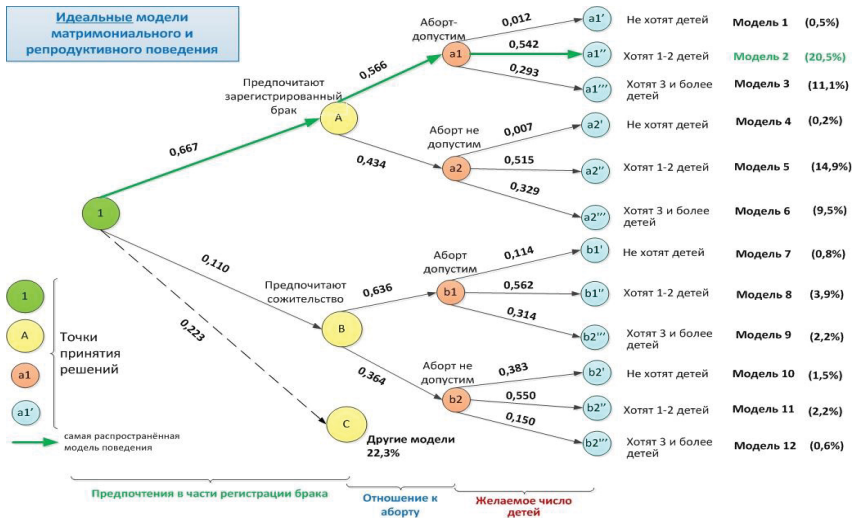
Идеальные модели матримониального и репродуктивного поведения

1
0,667
Предпочитают зарегистрированный брак
A
0,566
Аборт-допустим
a1
0,012
a1'
Не хотят детей
Модель 1 (0,5%)
0,542
a1''
Хотят 1-2 детей
Модель 2 (20,5%)
0,293
a1'''
Хотят 3 и более детей
Модель 3 (11,1%)
0,434
Аборт не допустим
a2
0,007
a2'
Не хотят детей
Модель 4 (0,2%)
0,515
a2''
Хотят 1-2 детей
Модель 5 (14,9%)
0,329
a2'''
Хотят 3 и более детей
Модель 6 (9,5%)
0,110
Предпочитают сожительство
B
0,636
Аборт допустим
b1
0,114
b1'
Не хотят детей
Модель 7 (0,8%)
0,562
b1''
Хотят 1-2 детей
Модель 8 (3,9%)
0,314
b2'''
Хотят 3 и более детей
Модель 9 (2,2%)
0,364
Аборт не допустим
b2
0,383
b2'
Не хотят детей
Модель 10 (1,5%)
0,550
b2''
Хотят 1-2 детей
Модель 11 (2,2%)
0,150
b2'''
Хотят 3 и более детей
Модель 12 (0,6%)
0,223
C
Другие модели 22,3%

1
A
a1
a1'
Точки принятия решений
самая распространённая модель поведения

Предпочтения в части регистрации брака
Отношение к аборту
Желаемое число детей